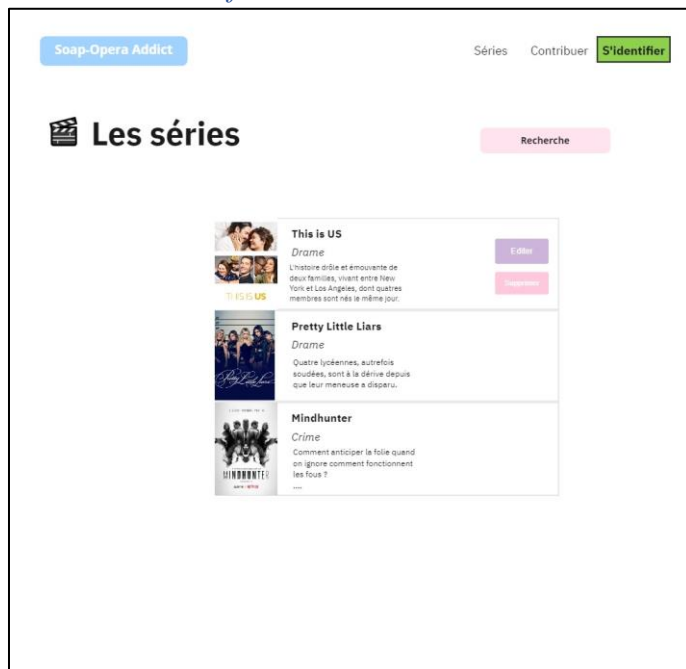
Soap-Opera Addict

Séries Contribuer S'identifier

🎬 Les séries

Recherche

THIS IS US

This is US

Drame

L'histoire drôle et émouvante de deux familles, vivant entre New York et Los Angeles, dont quatres membres sont nés le même jour.

Editer

Supprimer

Pretty Little Liars

Drame

Quatre lycéennes, autrefois soudées, sont à la dérive depuis que leur meneuse a disparu.

MINDHUNTER

Mindhunter

Crime

Comment anticiper la folie quand on ignore comment fonctionnent les fous ?

....